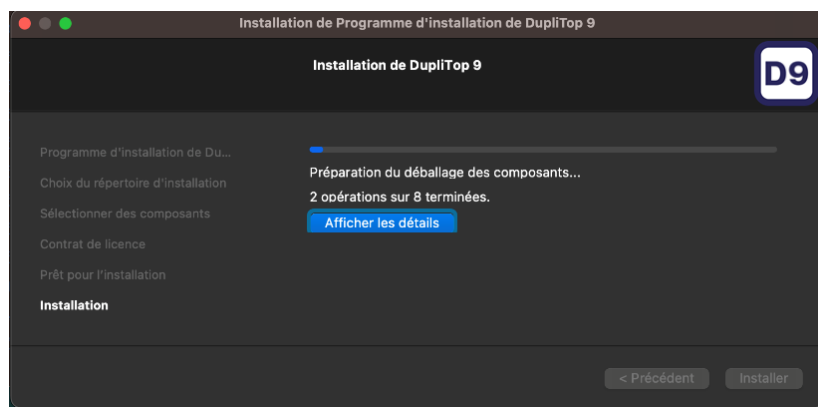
Installation de Programme d'installation de DupliTop 9

Installation de DupliTop 9

D9

Programme d'installation de Du...
Choix du répertoire d'installation
Sélectionner des composants
Contrat de licence
Prêt pour l'installation
Installation

Préparation du déballage des composants...
2 opérations sur 8 terminées.

Afficher les détails

< Précédent
Installer